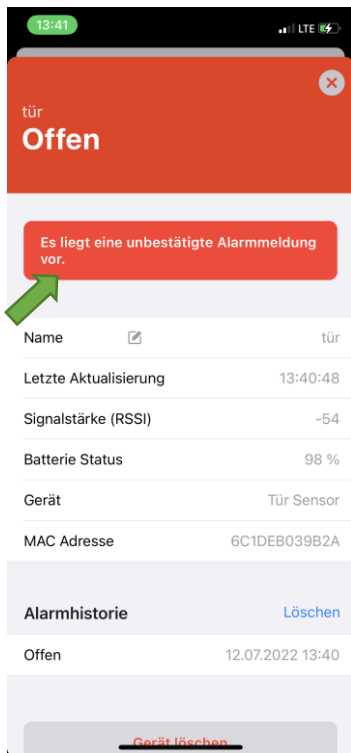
13:41
LTE

tür
Offen

Es liegt eine unbestätigte Alarmmeldung vor.

| | |
|---|---|
| Name | tür |
| Letzte Aktualisierung | 13:40:48 |
| Signalstärke (RSSI) | -54 |
| Batterie Status | 98 % |
| Gerät | Tür Sensor |
| MAC Adresse | 6C1DEB039B2A |

Alarmhistorie Löschen

Offen 12.07.2022 13:40

Gerät löschen